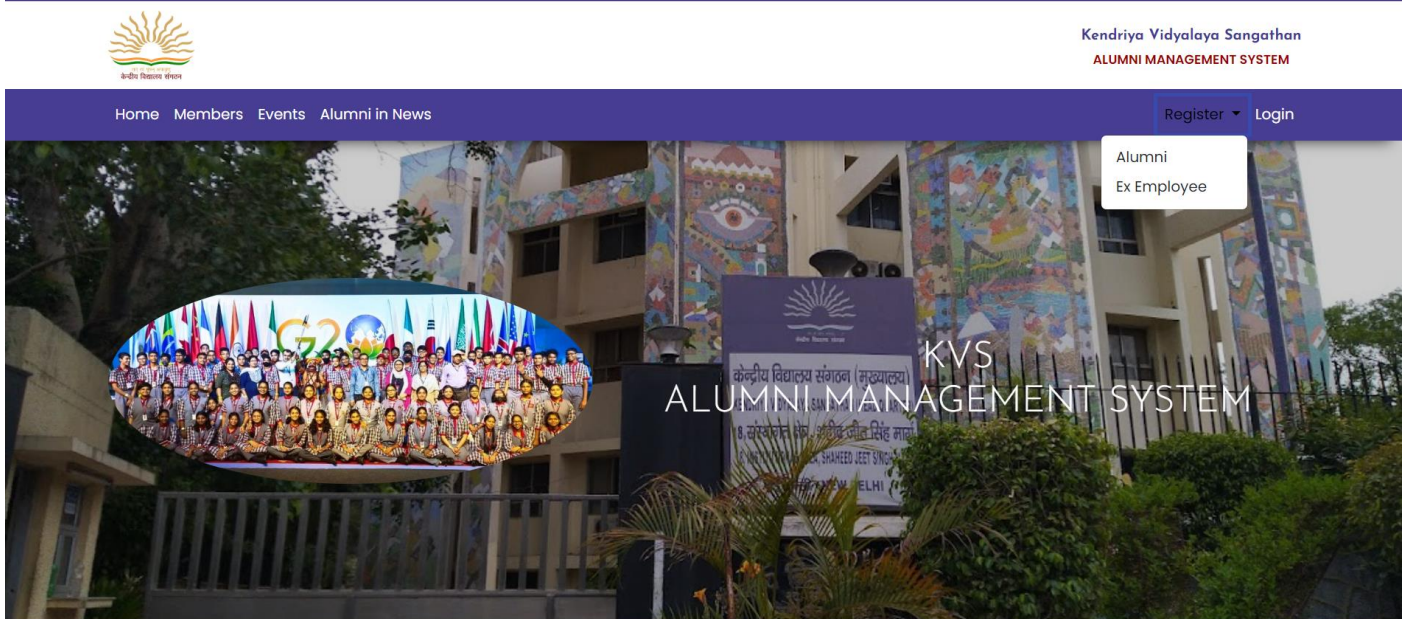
केन्द्रीय विद्यालय संगठन

Kendriya Vidyalaya Sangathan
ALUMNI MANAGEMENT SYSTEM

Home Members Events Alumni in News

Register Login

Alumni
Ex Employee

G20

केन्द्रीय विद्यालय संगठन (मुख्यालय)
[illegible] SAN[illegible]
8, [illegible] जीत सिंह मार्ग
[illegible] SHAHEED JEET SINGH
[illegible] NEW DELHI

KVS
ALUMNI MANAGEMENT SYSTEM